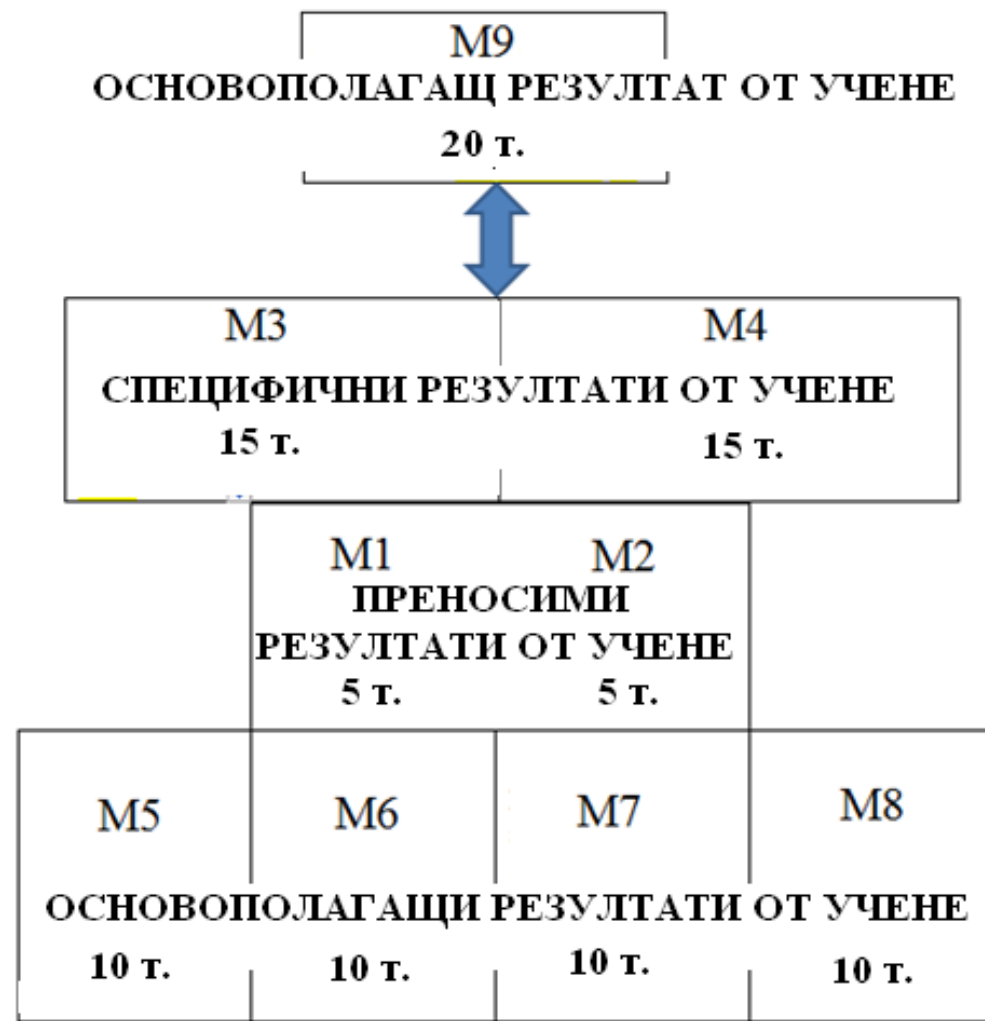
M9
ОСНОВОПОЛАГАЩ РЕЗУЛТАТ ОТ УЧЕНЕ
20 т.

M3
M4
СПЕЦИФИЧНИ РЕЗУЛТАТИ ОТ УЧЕНЕ
15 т.
15 т.

M1
M2
ПРЕНОСИМИ РЕЗУЛТАТИ ОТ УЧЕНЕ
5 т.
5 т.

M5
M6
M7
M8
ОСНОВОПОЛАГАЩИ РЕЗУЛТАТИ ОТ УЧЕНЕ
10 т.
10 т.
10 т.
10 т.